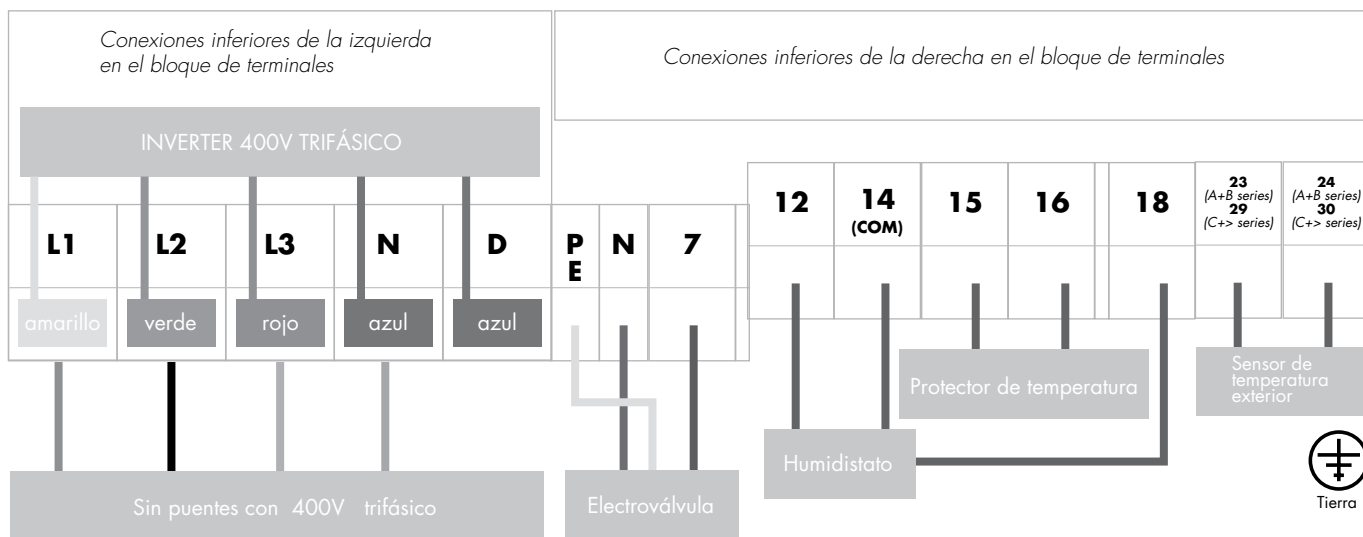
Conexiones inferiores de la izquierda en el bloque de terminales

Conexiones inferiores de la derecha en el bloque de terminales

INVERTER 400V TRIFÁSICO

L1
L2
L3
N
D
PE
N
7

amarillo
verde
rojo
azul
azul

12
14 (COM)
15
16
18
23 (A+B series) 29 (C+> series)
24 (A+B series) 30 (C+> series)

Protector de temperatura

Sensor de temperatura exterior

Humidistato

Sin puentes con 400V trifásico

Electroválvula

Tierra